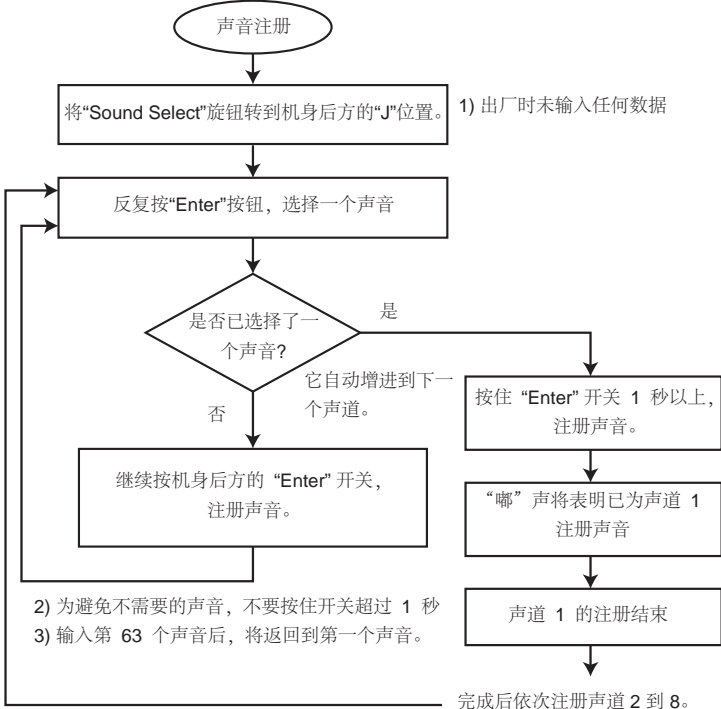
声音注册

将“Sound Select”旋钮转到机身后方的“J”位置。

1) 出厂时未输入任何数据

反复按“Enter”按钮，选择一个声音

是否已选择了一个声音?

是

它自动增进到下一个声道。

否

按住 “Enter” 开关 1 秒以上，注册声音。

继续按机身后方的 “Enter” 开关，注册声音。

“嘟”声将表明已为声道 1 注册声音

2) 为避免不需要的声音，不要按住开关超过 1 秒

3) 输入第 63 个声音后，将返回到第一个声音。

声道 1 的注册结束

完成后依次注册声道 2 到 8。